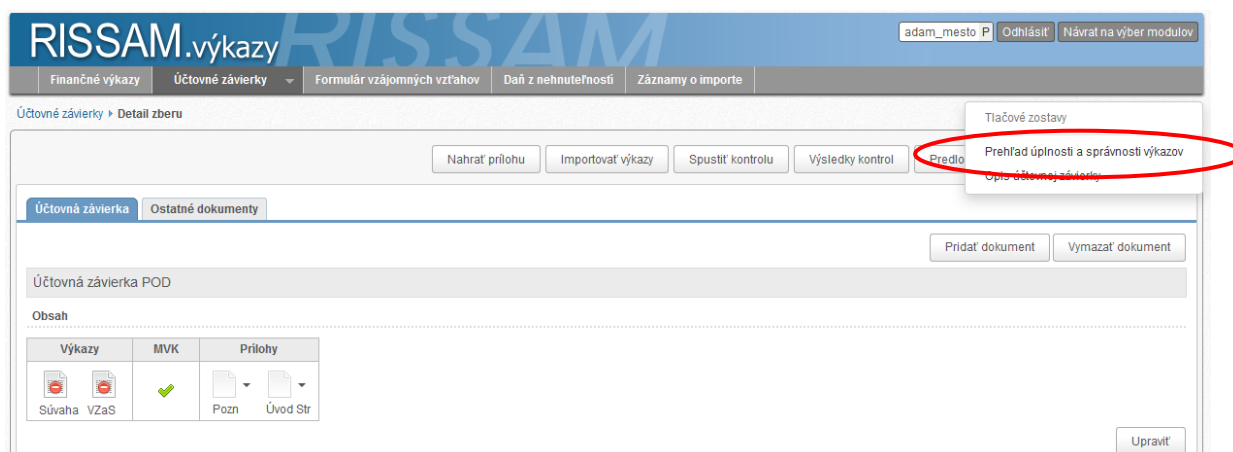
RISSAM.výkazy

adam_mesto P Odhlásiť Návrat na výber modulov

Finančné výkazy | Účtovné závierky | Formulár vzájomných vzťahov | Daň z nehnuteľností | Záznamy o importe

Účtovné závierky ▸ Detail zberu

Nahrať prílohu | Importovať výkazy | Spustiť kontrolu | Výsledky kontrol | Predlo

Tlačové zostavy

Prehľad úplnosti a správnosti výkazov

Opis účtovnej závierky

Účtovná závierka | Ostatné dokumenty

Pridať dokument | Vymazať dokument

Účtovná závierka POD

Obsah

| Výkazy | MVK | Prílohy |
|---|---|---|
| Súvaha VZaS | | Pozn Úvod Str |

Upraviť